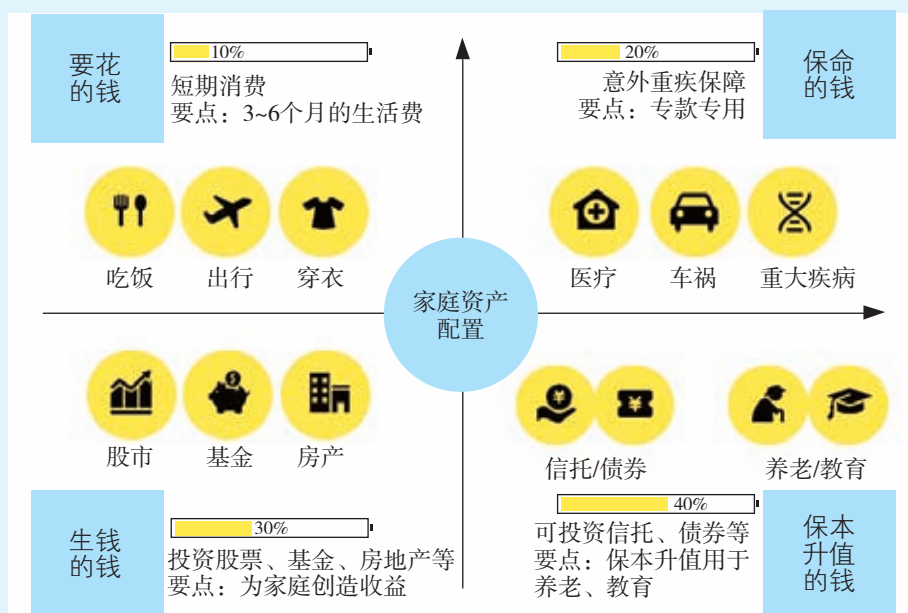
要花的钱

10%

短期消费
要点：3~6个月的生活费

20%

意外重疾保障
要点：专款专用

保命的钱

吃饭　出行　穿衣

医疗　车祸　重大疾病

家庭资产配置

股市　基金　房产

信托/债券

养老/教育

40%

生钱的钱

30%

投资股票、基金、房地产等
要点：为家庭创造收益

可投资信托、债券等
要点：保本升值用于养老、教育

保本升值的钱